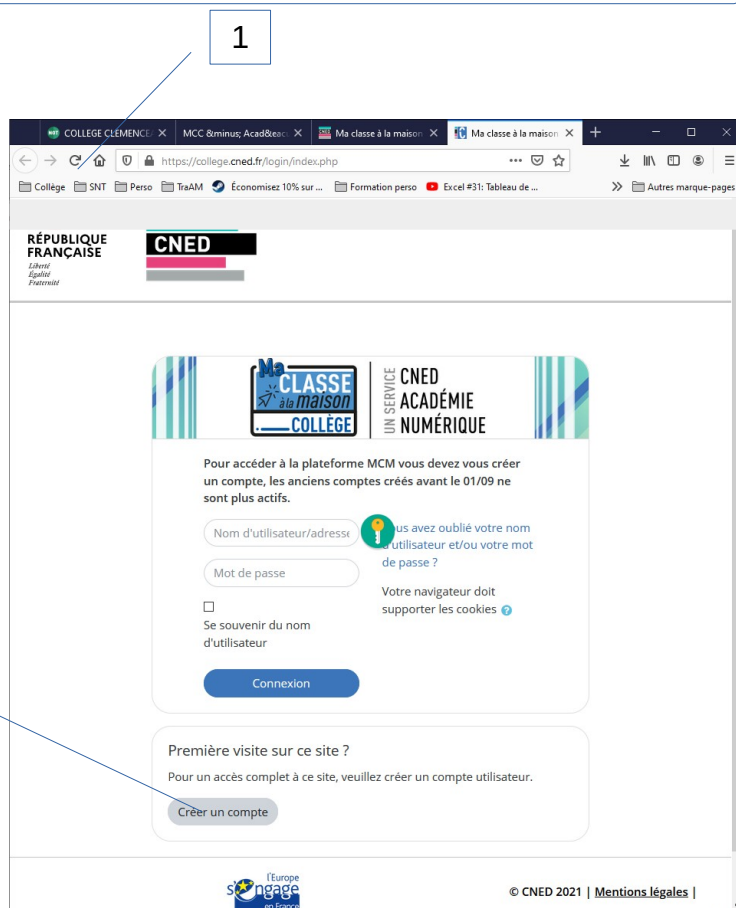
1

COLLEGE CLEMENCEA | MCM &minus; Acad&eac | Ma classe à la maison | Ma classe à la maison

https://college.cned.fr/login/index.php

Collège | SNT | Perso | TraAM | Économisez 10% sur ... | Formation perso | Excel #31: Tableau de ... | Autres marque-pages

RÉPUBLIQUE FRANÇAISE
Liberté
Égalité
Fraternité

CNED

Ma CLASSE à la maison COLLÈGE | UN SERVICE CNED ACADÉMIE NUMÉRIQUE

Pour accéder à la plateforme MCM vous devez vous créer un compte, les anciens comptes créés avant le 01/09 ne sont plus actifs.

Nom d'utilisateur/adresse

Mot de passe

Se souvenir du nom d'utilisateur

Connexion

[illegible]us avez oublié votre nom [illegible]'utilisateur et/ou votre mot de passe ?

Votre navigateur doit supporter les cookies

Première visite sur ce site ?

Pour un accès complet à ce site, veuillez créer un compte utilisateur.

Créer un compte

l'Europe s'engage en France

© CNED 2021 | Mentions légales |